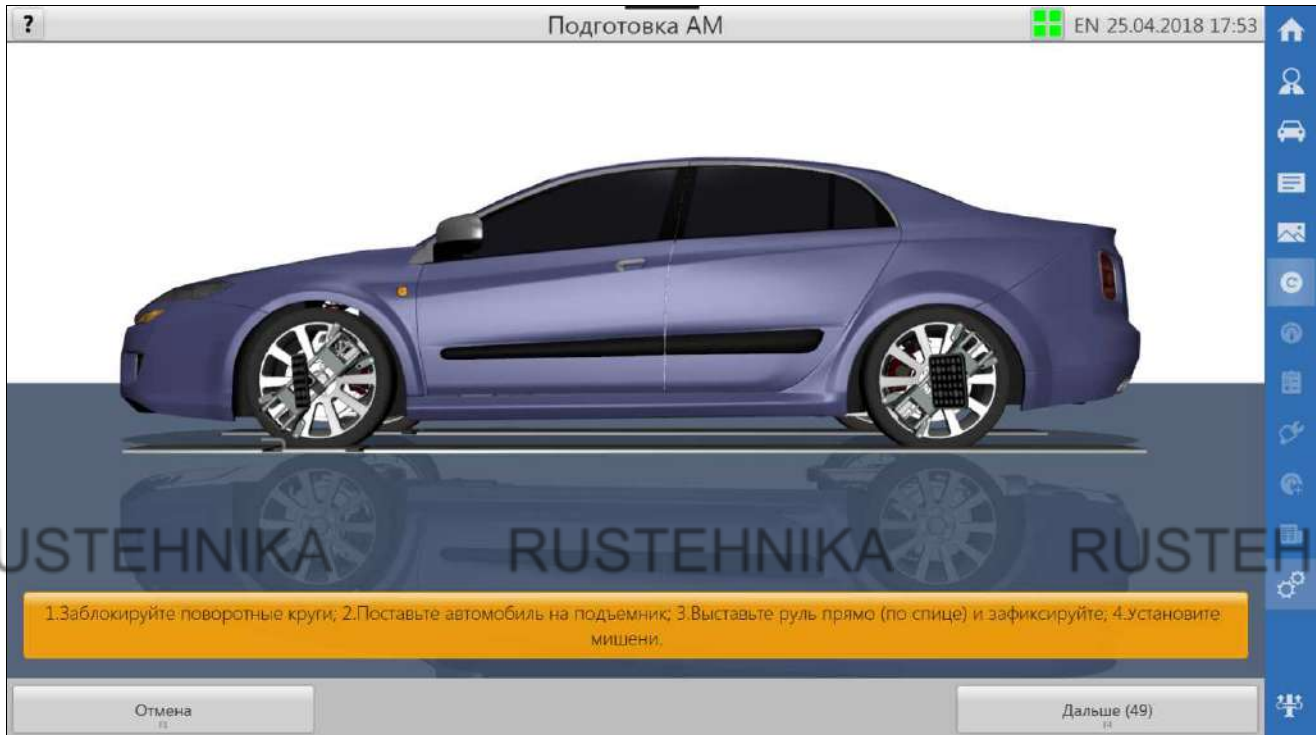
?

Подготовка АМ

EN 25.04.2018 17:53

USTEHNIKA RUSTEHNIKA RUSTEH

1.Заблокируйте поворотные круги; 2.Поставьте автомобиль на подъемник; 3.Выставьте руль прямо (по спице) и зафиксируйте; 4.Установите мишени.

Отмена
F1

Дальше (49)
F4